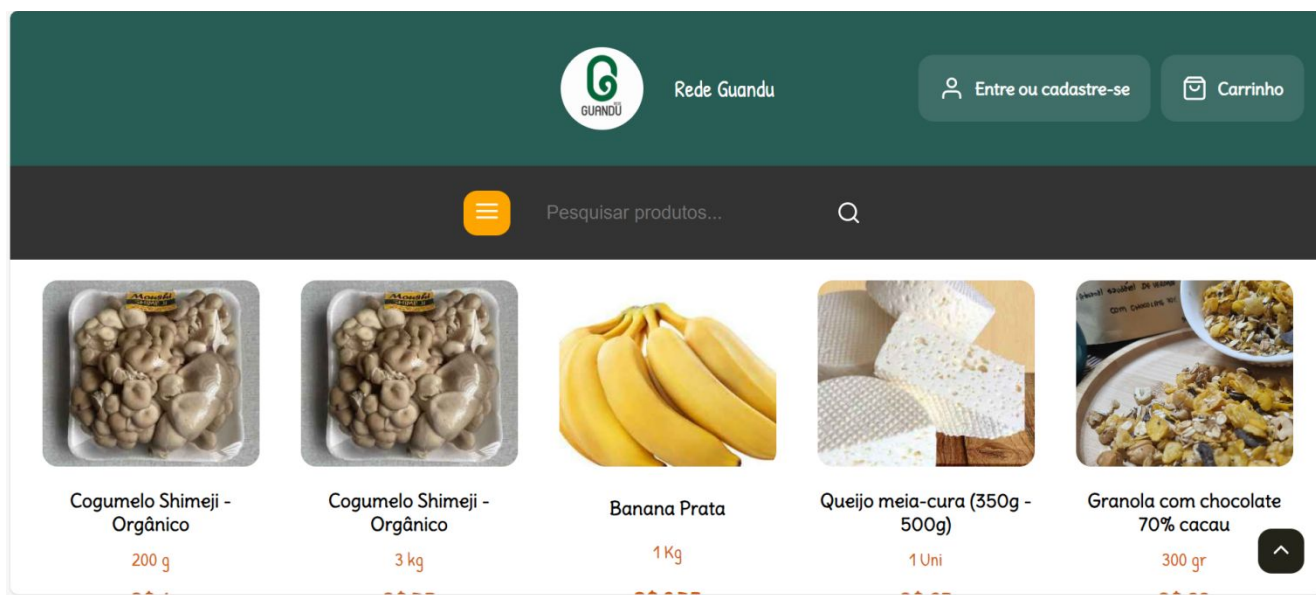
GUANDU

Rede Guandu

Entre ou cadastre-se

Carrinho

Pesquisar produtos...

Cogumelo Shimeji - Orgânico

200 g

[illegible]

Cogumelo Shimeji - Orgânico

3 kg

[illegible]

Banana Prata

1 Kg

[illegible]

Queijo meia-cura (350g - 500g)

1 Uni

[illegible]

Granola com chocolate 70% cacau

300 gr

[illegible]